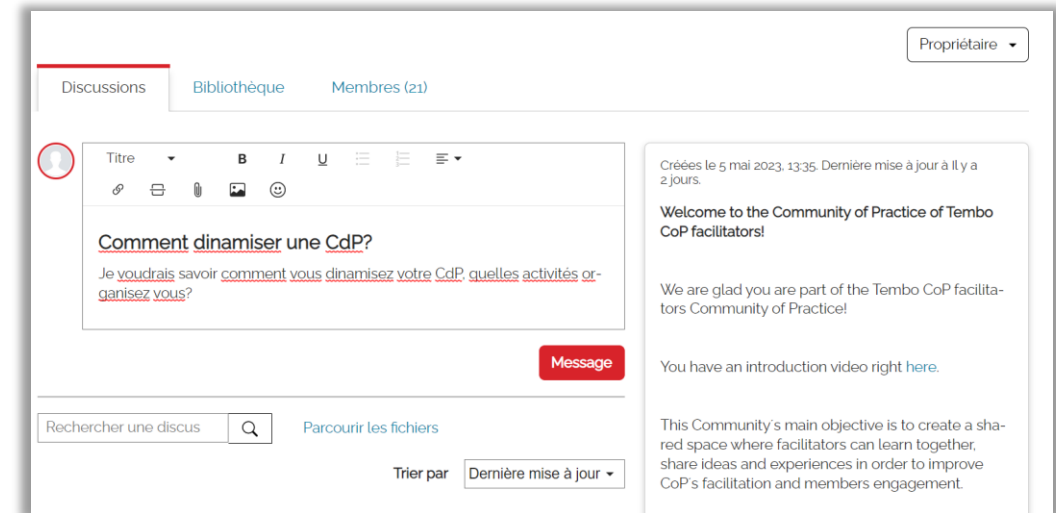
Propriétaire

Discussions Bibliothèque Membres (21)

Titre B I U

Comment dinamiser une CdP?

Je voudrais savoir comment vous dinamisez votre CdP, quelles activités organisez vous?

Message

Rechercher une discus

Parcourir les fichiers

Trier par Dernière mise à jour

Créées le 5 mai 2023, 13:35. Dernière mise à jour à Il y a 2 jours.

Welcome to the Community of Practice of Tembo CoP facilitators!

We are glad you are part of the Tembo CoP facilitators Community of Practice!

You have an introduction video right here.

This Community's main objective is to create a shared space where facilitators can learn together, share ideas and experiences in order to improve CoP's facilitation and members engagement.